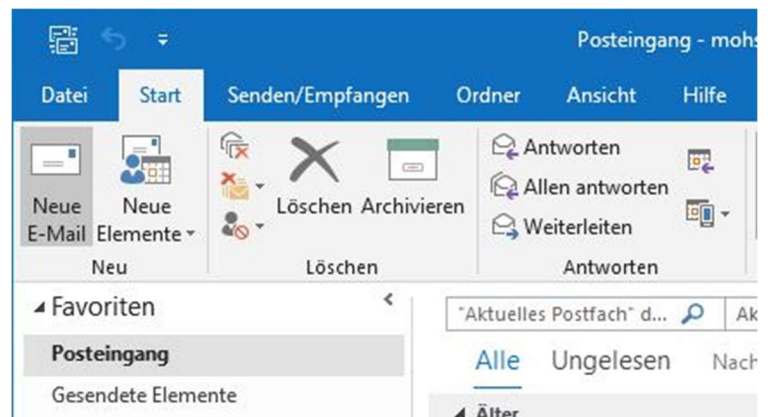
Posteingang - mohs

Datei Start Senden/Empfangen Ordner Ansicht Hilfe

Neue E-Mail Neue Elemente

Neu

Löschen Archivieren

Löschen

Antworten
Allen antworten
Weiterleiten

Antworten

Favoriten

Posteingang

Gesendete Elemente

"Aktuelles Postfach" d...

Ak

Alle Ungelesen Nach

Älter